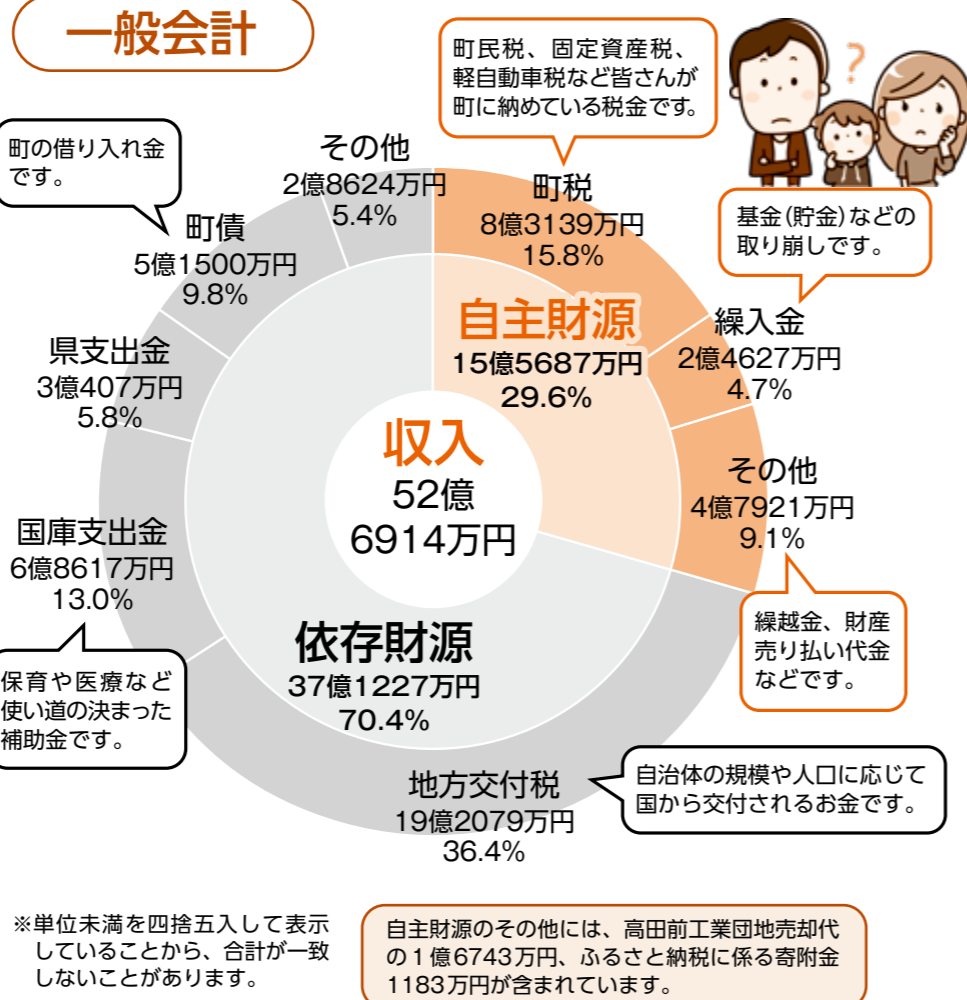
一般会計

町民税、固定資産税、軽自動車税など皆さんが町に納めている税金です。

町の借り入れ金です。

その他
2億8624万円
5.4%

町税
8億3139万円
15.8%

町債
5億1500万円
9.8%

基金(貯金)などの取り崩しです。

自主財源
15億5687万円
29.6%

繰入金
2億4627万円
4.7%

県支出金
3億407万円
5.8%

収入
52億
6914万円

その他
4億7921万円
9.1%

国庫支出金
6億8617万円
13.0%

繰越金、財産売り払い代金などです。

依存財源
37億1227万円
70.4%

保育や医療など使い道の決まった補助金です。

地方交付税
19億2079万円
36.4%

自治体の規模や人口に応じて国から交付されるお金です。

※単位未満を四捨五入して表示していることから、合計が一致しないことがあります。

自主財源のその他には、高田前工業団地売却代の１億6743万円、ふるさと納税に係る寄附金1183万円が含まれています。